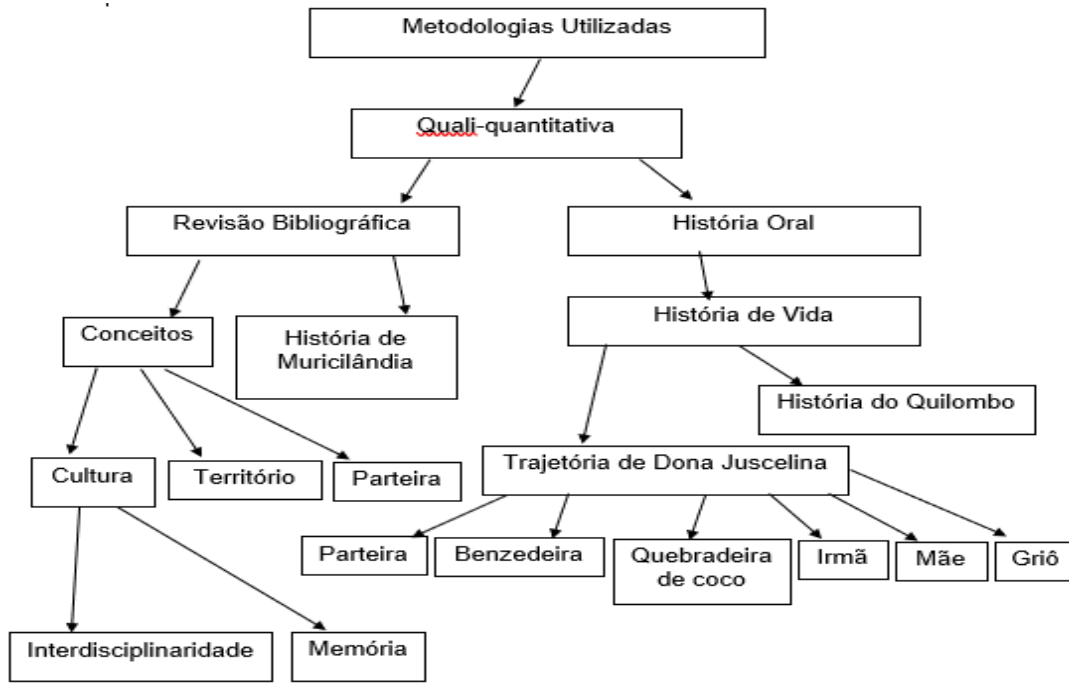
Metodologias Utilizadas

Quali-quantitativa

Revisão Bibliográfica

História Oral

Conceitos

História de Muricilândia

História de Vida

História do Quilombo

Cultura

Território

Parteira

Trajetória de Dona Juscelina

Parteira

Benzedeira

Quebradeira de coco

Irmã

Mãe

Griô

Interdisciplinaridade

Memória